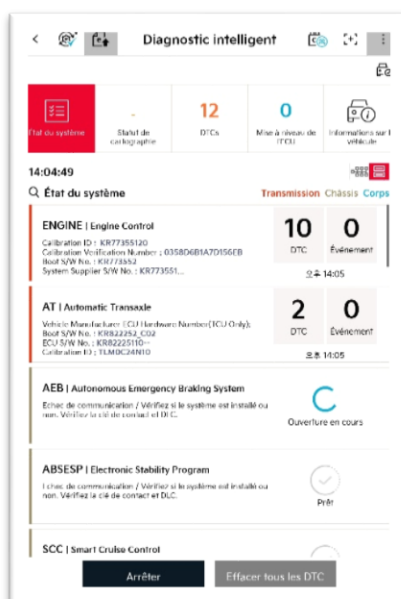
Diagnostic intelligent

État du système

-
Statut de cartographie

12
DTCs

0
Mise à niveau de l'ECU

Informations sur le véhicule

14:04:49

État du système

Transmission Châssis Corps

ENGINE | Engine Control
Calibration ID : KR77355120
Calibration Verification Number : 0358D6B1A7D156EB
Boot S/W No. : KR773552
System Supplier S/W No. : KR773551...

10
DTC

0
Événement

오후 14:05

AT | Automatic Transaxle
Vehicle Manufacturer ECU Hardware Number(ECU Only): Boot S/W No. : KR822252_C02
ECU S/W No. : KR82225110...
Calibration ID : TLM0C24N10

2
DTC

0
Événement

오후 14:05

AEB | Autonomous Emergency Braking System
Echec de communication / Vérifiez si le système est installé ou non. Vérifiez la clé de contact et DLC.

Ouverture en cours

ABSESP | Electronic Stability Program
Echec de communication / Vérifiez si le système est installé ou non. Vérifiez la clé de contact et DLC.

Prêt

SCC | Smart Cruise Control

Arrêter

Effacer tous les DTC